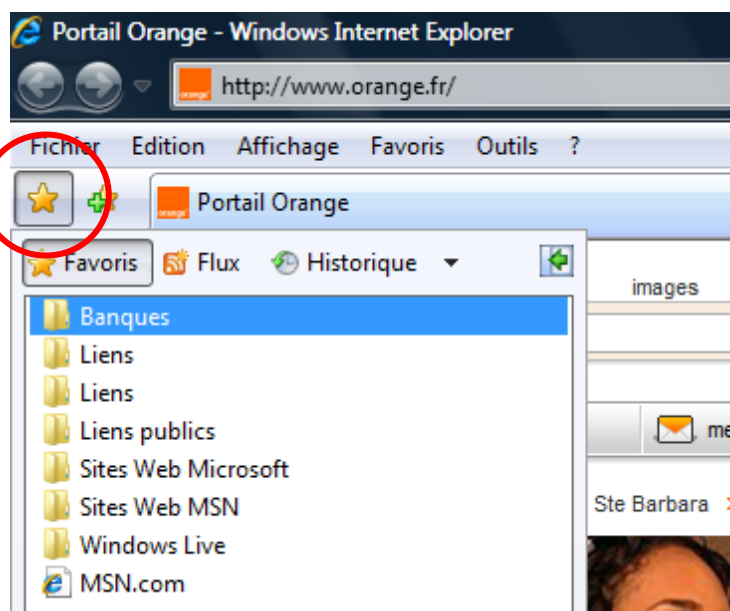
Portail Orange - Windows Internet Explorer

orange http://www.orange.fr/

Fichier Edition Affichage Favoris Outils ?

Portail Orange

Favoris Flux Historique

images

Banques
Liens
Liens
Liens publics
Sites Web Microsoft
Sites Web MSN
Windows Live
MSN.com

me

Ste Barbara